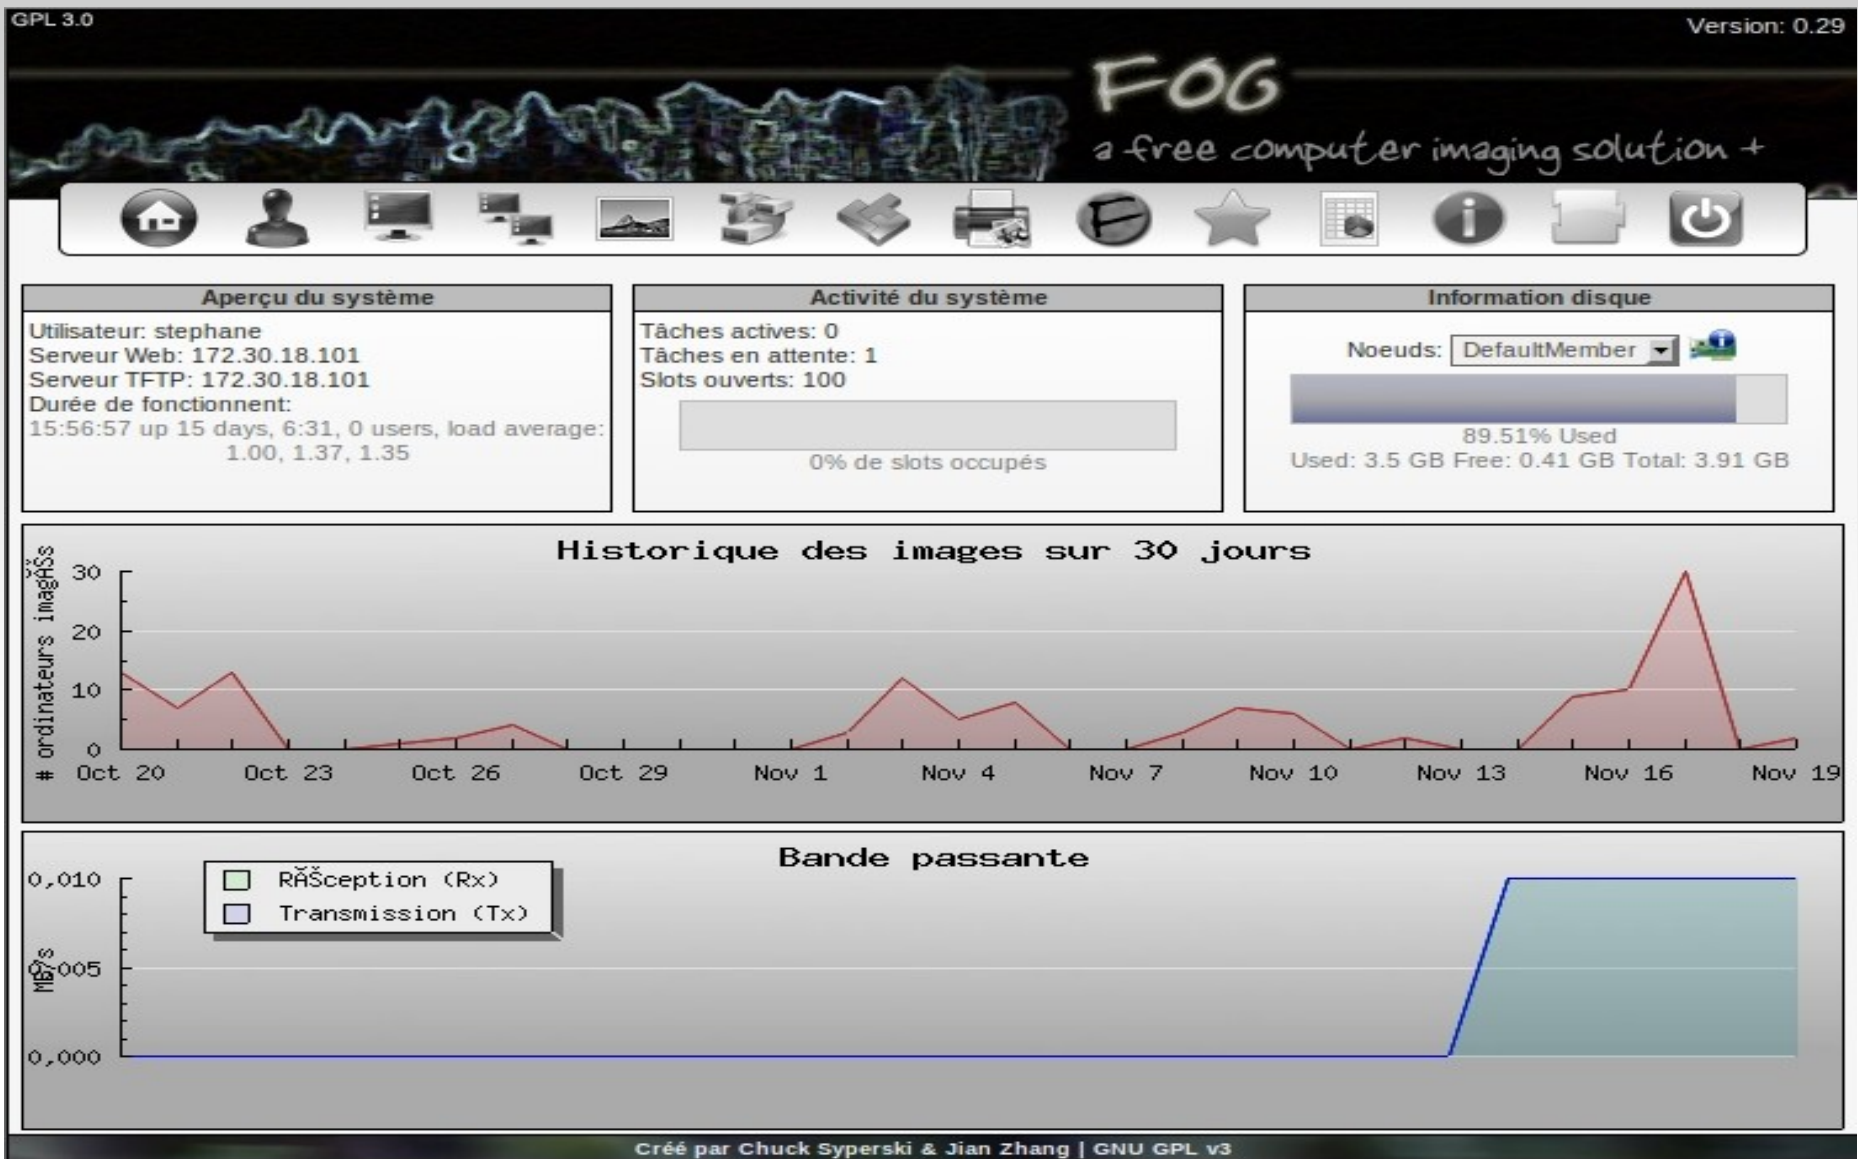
GPL 3.0

Version: 0.29

FOG

a free computer imaging solution +

Aperçu du système

Utilisateur: stephane
Serveur Web: 172.30.18.101
Serveur TFTP: 172.30.18.101
Durée de fonctionnent:
15:56:57 up 15 days, 6:31, 0 users, load average: 1.00, 1.37, 1.35

Activité du système

Tâches actives: 0
Tâches en attente: 1
Slots ouverts: 100

0% de slots occupés

Information disque

Noeuds: DefaultMember

89.51% Used
Used: 3.5 GB Free: 0.41 GB Total: 3.91 GB

Historique des images sur 30 jours

# ordinateurs imagÃ©s

30
20
10
0

Oct 20 Oct 23 Oct 26 Oct 29 Nov 1 Nov 4 Nov 7 Nov 10 Nov 13 Nov 16 Nov 19

Bande passante

RÃ©ception (Rx)
Transmission (Tx)

MB/s

0,010
0,005
0,000

Créé par Chuck Syperski & Jian Zhang | GNU GPL v3